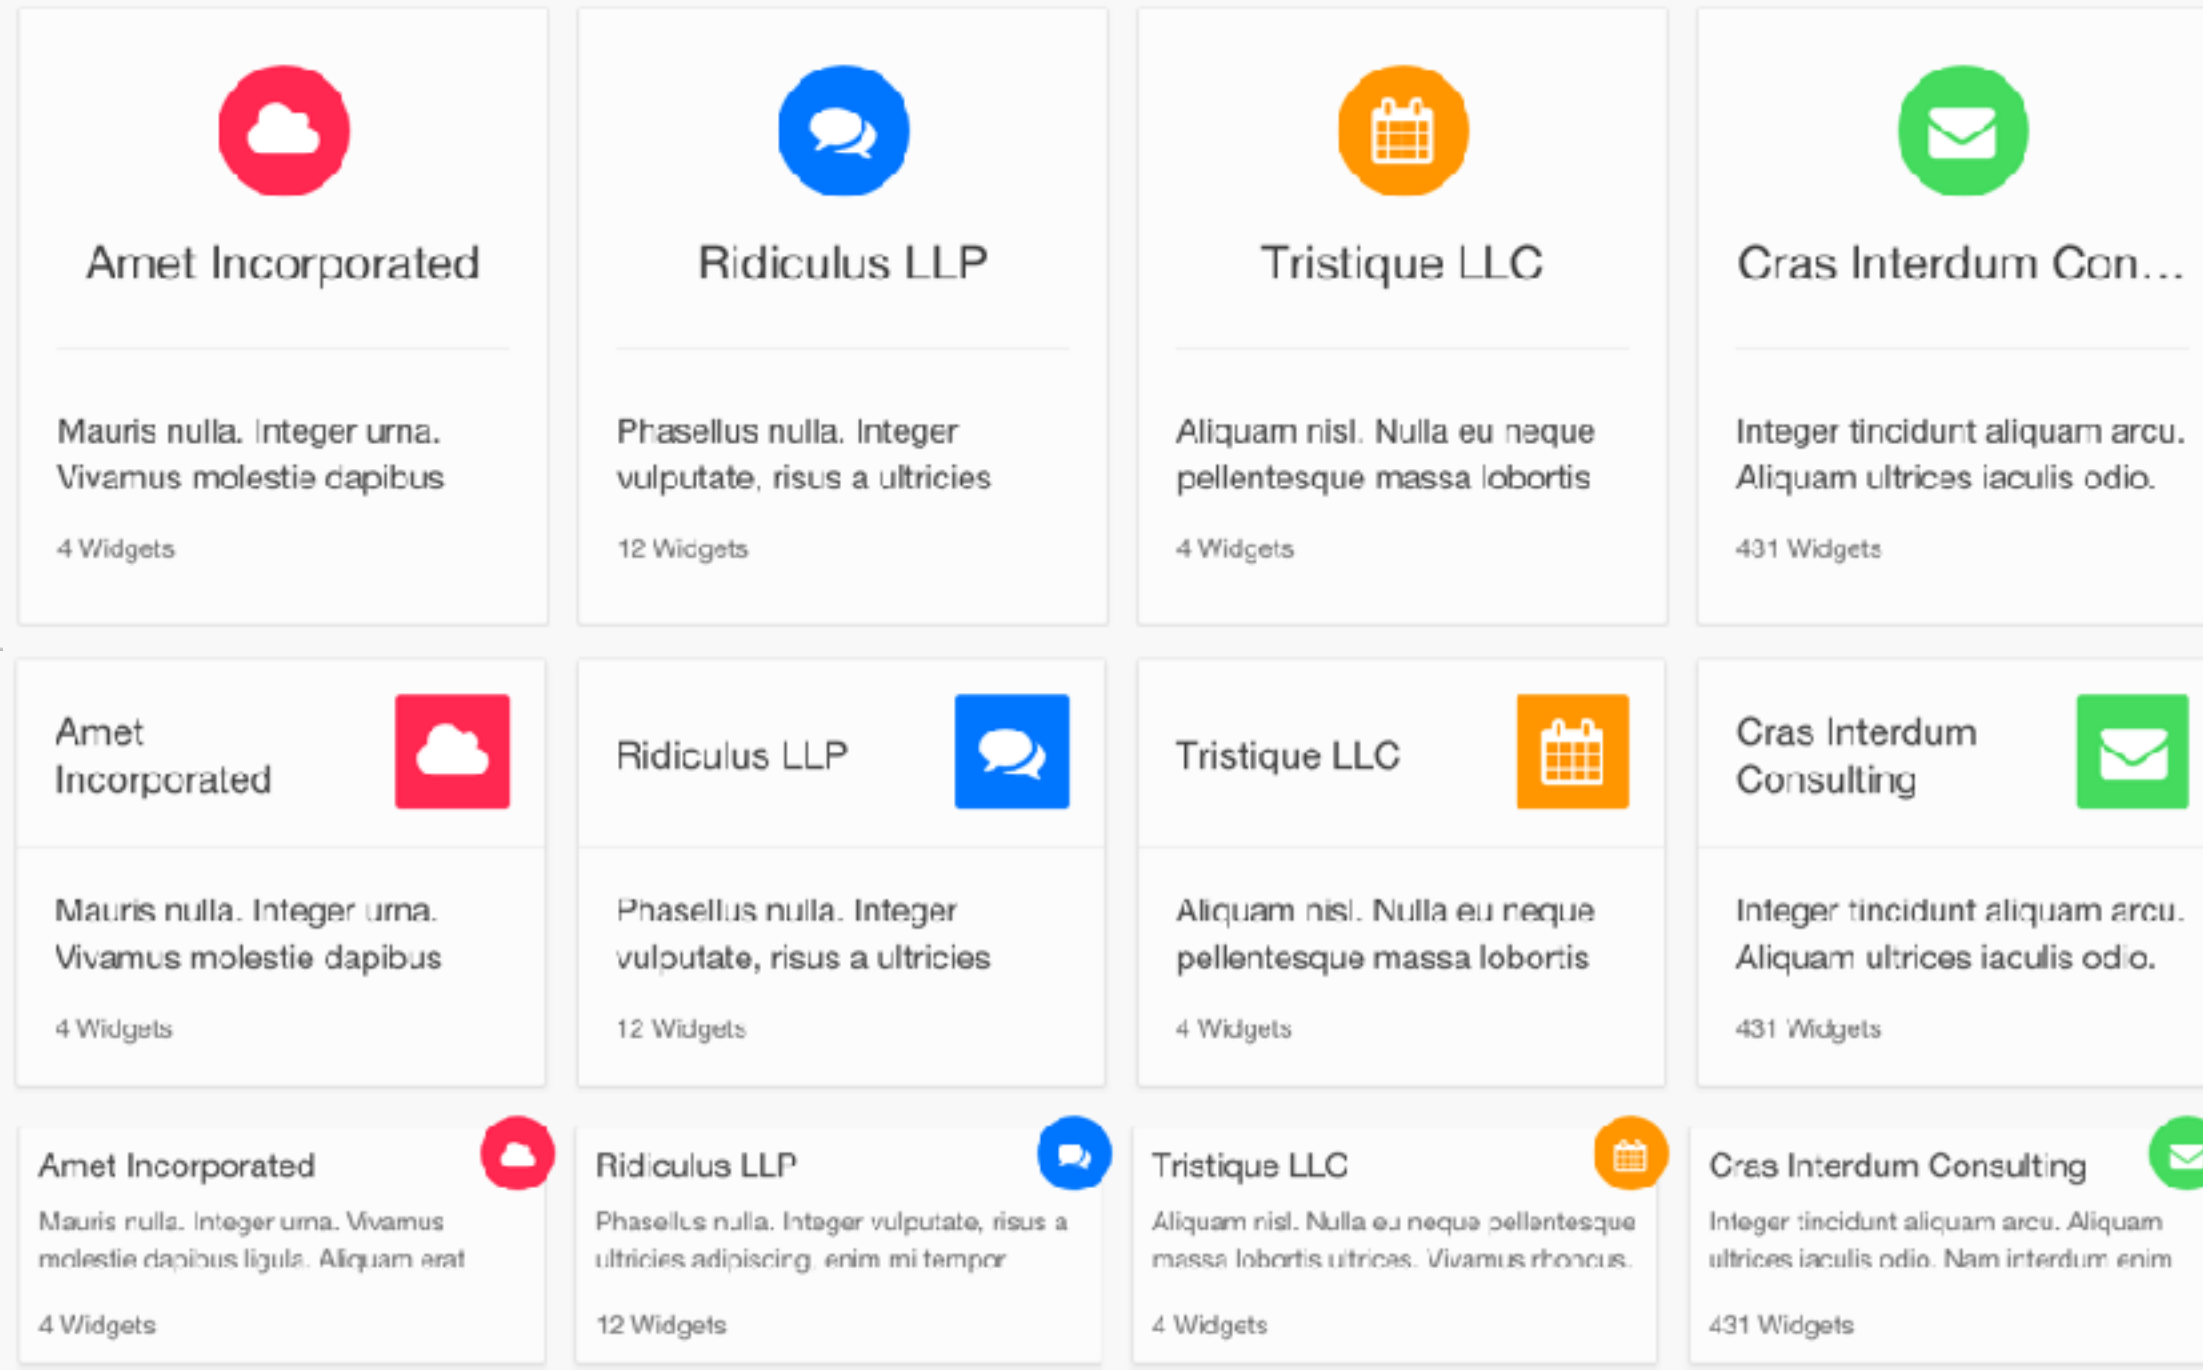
Amet Incorporated

Mauris nulla. Integer urna. Vivamus molestie dapibus

4 Widgets

Ridiculus LLP

Phasellus nulla. Integer vulputate, risus a ultricies

12 Widgets

Tristique LLC

Aliquam nisl. Nulla eu neque pellentesque massa lobortis

4 Widgets

Cras Interdum Con...

Integer tincidunt aliquam arcu. Aliquam ultrices iaculis odio.

431 Widgets

Amet Incorporated

Mauris nulla. Integer urna. Vivamus molestie dapibus

4 Widgets

Ridiculus LLP

Phasellus nulla. Integer vulputate, risus a ultricies

12 Widgets

Tristique LLC

Aliquam nisl. Nulla eu neque pellentesque massa lobortis

4 Widgets

Cras Interdum Consulting

Integer tincidunt aliquam arcu. Aliquam ultrices iaculis odio.

431 Widgets

Amet Incorporated

Mauris nulla. Integer urna. Vivamus molestie dapibus ligula. Aliquam erat

4 Widgets

Ridiculus LLP

Phasellus nulla. Integer vulputate, risus a ultricies adipiscing, enim mi tempor

12 Widgets

Tristique LLC

Aliquam nisl. Nulla eu neque pellentesque massa lobortis ultrices. Vivamus rhoncus.

4 Widgets

Cras Interdum Consulting

Integer tincidunt aliquam arcu. Aliquam ultrices iaculis odio. Nam interdum enim

431 Widgets